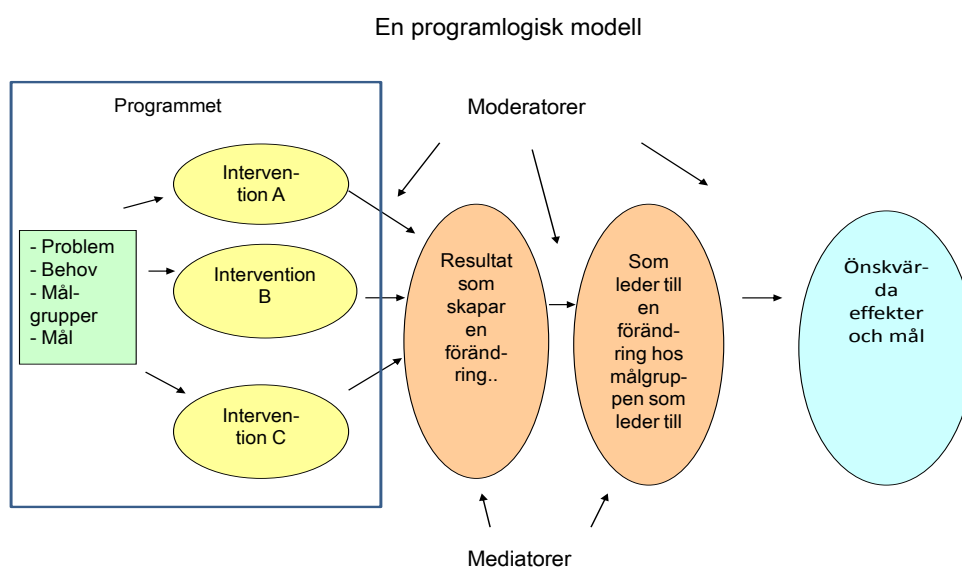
En programlogisk modell

Programmet

Moderatorer

- Problem
- Behov
- Målgrupper
- Mål

Intervention A

Intervention B

Intervention C

Resultat som skapar en förändring..

Som leder till en förändring hos målgruppen som leder till

Önskvärda effekter och mål

Mediatorer